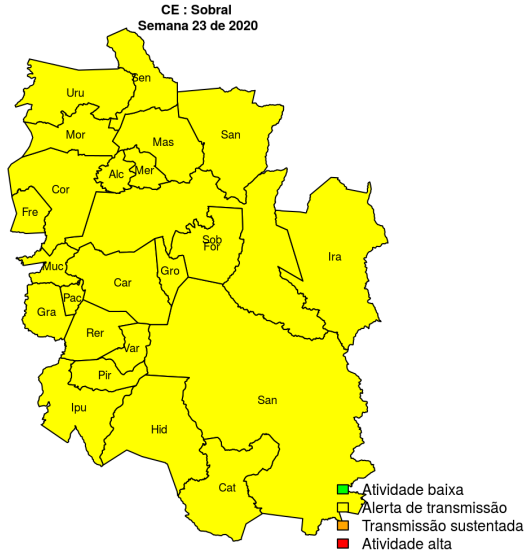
CE : Sobral
Semana 23 de 2020

Sen
Uru
Mor
Mas
San
Alc
Mer
Cor
Fre
Sob
For
Ira
Muc
Car
Gro
Pac
Gra
Rer
Var
Pir
San
Ipu
Hid
Cat

Atividade baixa
Alerta de transmissão
Transmissão sustentada
Atividade alta